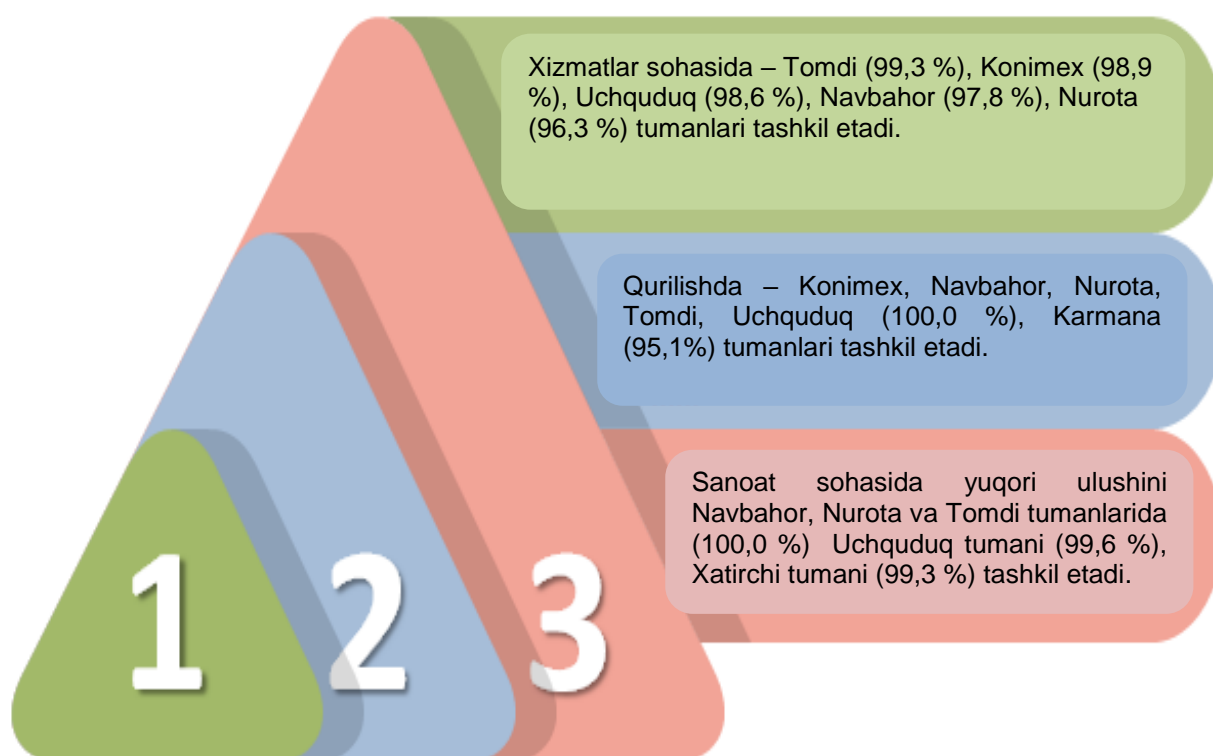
Xizmatlar sohasida – Tomdi (99,3 %), Konimex (98,9 %), Uchquduq (98,6 %), Navbahor (97,8 %), Nurota (96,3 %) tumanlari tashkil etadi.

Qurilishda – Konimex, Navbahor, Nurota, Tomdi, Uchquduq (100,0 %), Karmana (95,1%) tumanlari tashkil etadi.

Sanoat sohasida yuqori ulushini Navbahor, Nurota va Tomdi tumanlarida (100,0 %) Uchquduq tumani (99,6 %), Xatirchi tumani (99,3 %) tashkil etadi.

1

2

3